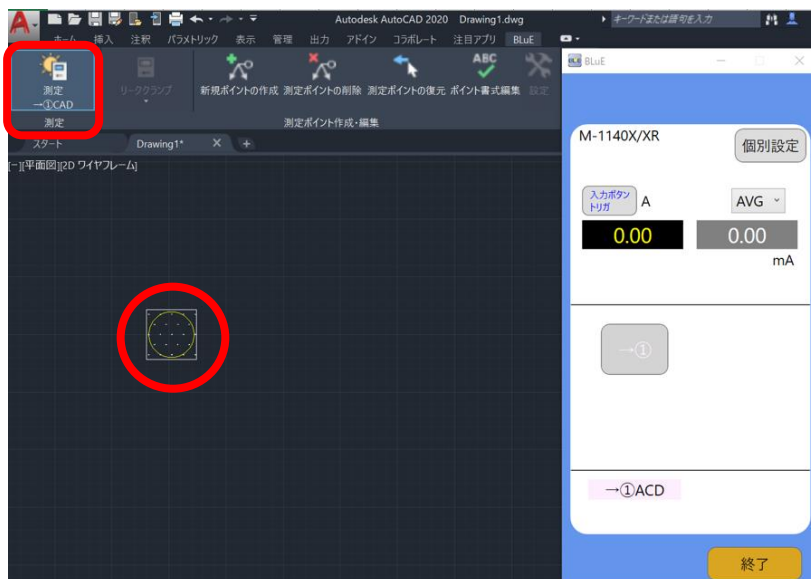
Autodesk AutoCAD 2020 Drawing1.dwg

キーワードまたは語句を入力

ホーム 挿入 注釈 パラメトリック 表示 管理 出力 アドイン コラボレート 注目アプリ BLuE

測定 →①CAD

リークランプ

新規ポイントの作成 測定ポイントの削除 測定ポイントの復元 ポイント書式編集 設定

測定

測定ポイント作成・編集

スタート

Drawing1*

[−][平面図][2D ワイヤフレーム]

BLuE

M-1140X/XR

個別設定

入力ボタン トリガ

A

AVG

0.00

0.00

mA

→①

→①ACD

終了